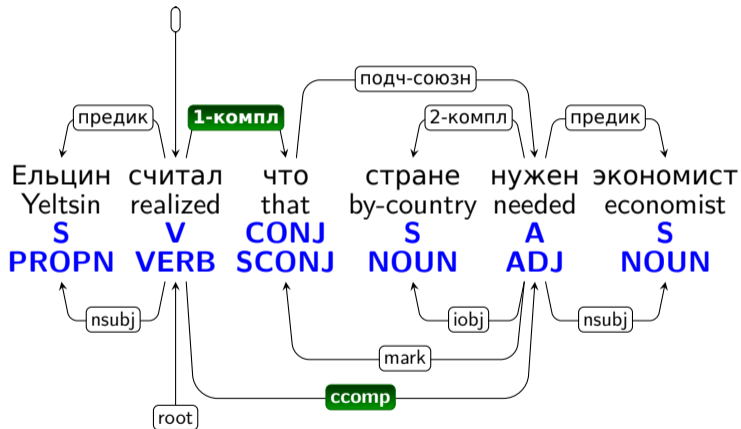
0

подч-союзн

предик

1-компл

2-компл

предик

Ельцин считал что стране нужен экономист

Yeltsin realized that by-country needed economist

S V CONJ S A S

PROPN VERB SCONJ NOUN ADJ NOUN

nsubj

iobj

nsubj

mark

ccomp

root